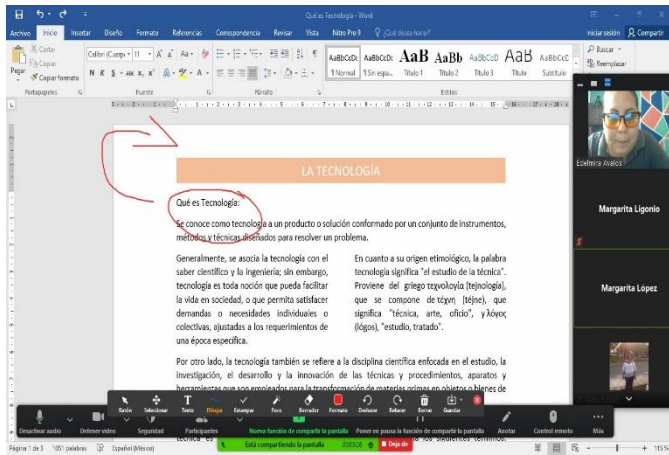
Qué es Tecnología - Word

Archivo Inicio Insertar Diseño Formato Referencias Correspondencia Revisar Vista Nitro Pro 9 ¿Qué desea hacer?

Iniciar sesión Compartir

Cortar Copiar Pegar Copiar formato
Portapapeles
Calibri (Cuerpo) 11
Fuente
Párrafo
AaBbCcDc 1 Normal
AaBbCcDc 1 Sin espa...
AaB Título 1
AaBb Título 2
AaBbCcD Título 3
AaB Título
AaBbCcC Subtítulo
Estilos
Buscar
Reemplazar

LA TECNOLOGÍA

Qué es Tecnología:

Se conoce como tecnología a un producto o solución conformado por un conjunto de instrumentos, métodos y técnicas diseñados para resolver un problema.

Generalmente, se asocia la tecnología con el saber científico y la ingeniería; sin embargo, tecnología es toda noción que pueda facilitar la vida en sociedad, o que permita satisfacer demandas o necesidades individuales o colectivas, ajustadas a los requerimientos de una época específica.

En cuanto a su origen etimológico, la palabra tecnología significa "el estudio de la técnica". Proviene del griego τεχνολογία (tejnología), que se compone de τέχνη (téjne), que significa "técnica, arte, oficio", y λόγος (lógos), "estudio, tratado".

Por otro lado, la tecnología también se refiere a la disciplina científica enfocada en el estudio, la investigación, el desarrollo y la innovación de las técnicas y procedimientos, aparatos y herramientas que son empleados para la transformación de materias primas en objetos o bienes de

técnica es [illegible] los siguientes términos:

Ratón Seleccionar Texto Dibujar Estampar Foco Borrador Formato Deshacer Rehacer Borrar Guardar

Desactivar audio Detener video Seguridad Participantes Nueva función de compartir la pantalla Poner en pausa la función de compartir la pantalla Anotar Control remoto Más

Está compartiendo la pantalla Dejar de

Edelmira Avalos
Margarita Ligonio
Margarita López

Página 1 de 3 1051 palabras Español (México) 115 %